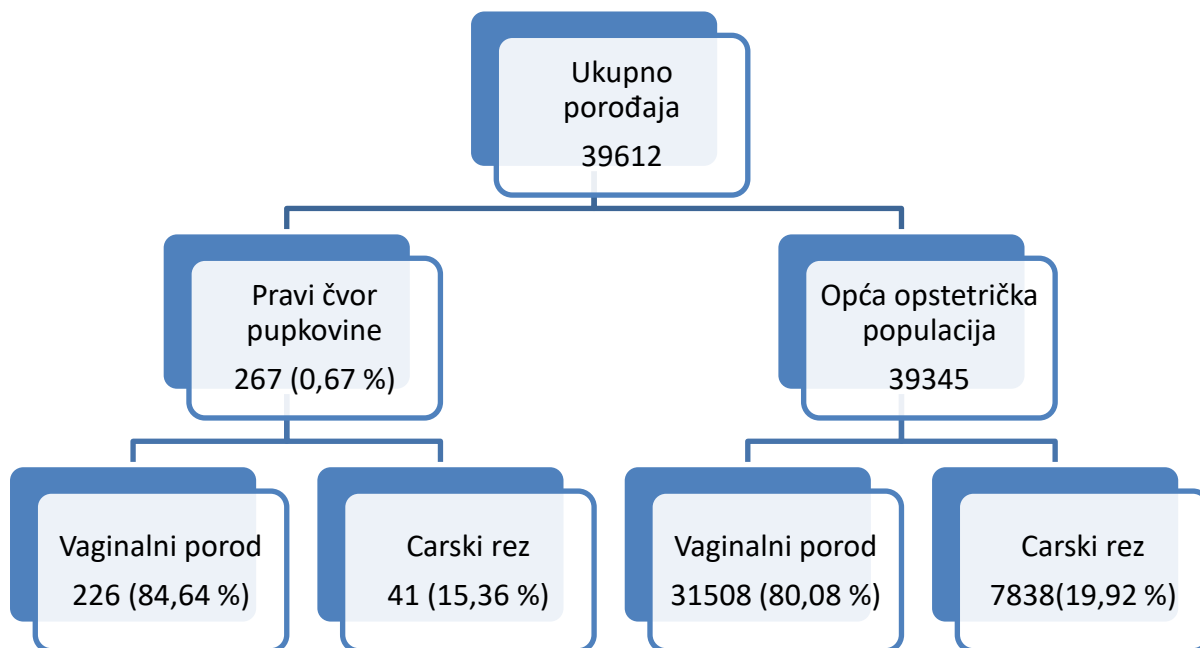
Ukupno porođaja
39612

Pravi čvor pupkovine
267 (0,67 %)

Opća opstetrička populacija
39345

Vaginalni porod
226 (84,64 %)

Carski rez
41 (15,36 %)

Vaginalni porod
31508 (80,08 %)

Carski rez
7838(19,92 %)